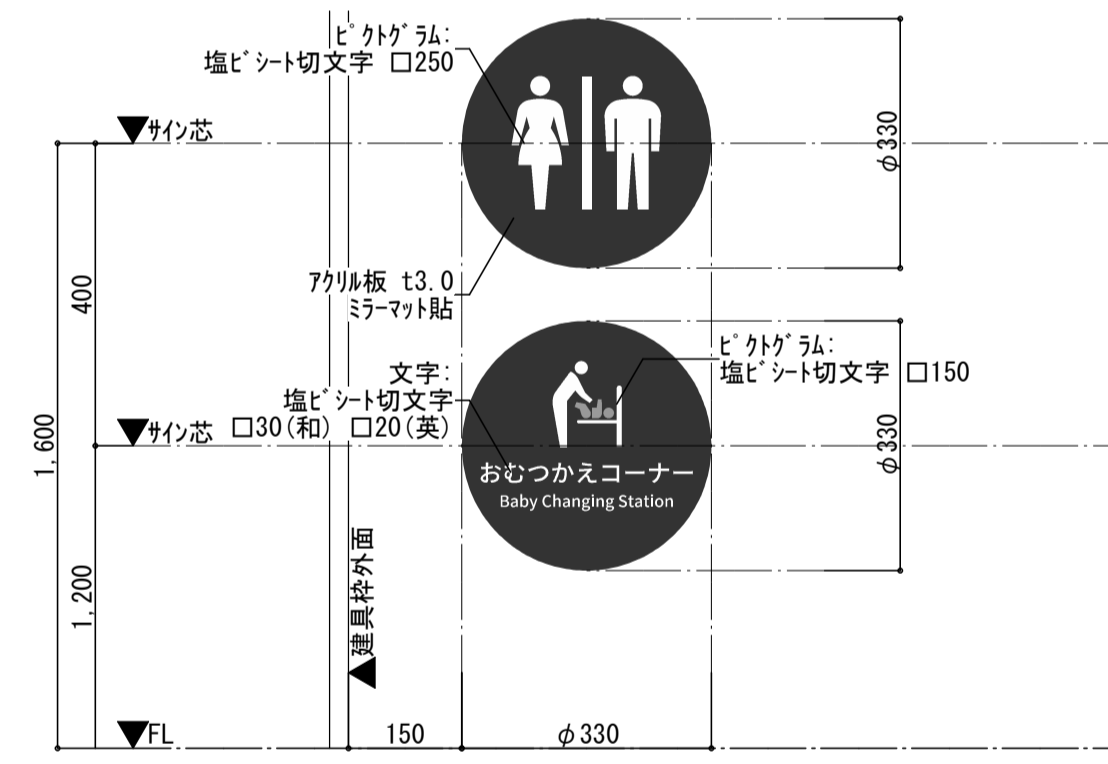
ﾋﾟｸﾄｸﾞﾗﾑ:
塩ﾋﾞｼｰﾄ切文字 □250

▼ｻｲﾝ芯

$\phi$330

400

ｱｸﾘﾙ板 t3.0
ﾐﾗｰﾏｯﾄ貼

ﾋﾟｸﾄｸﾞﾗﾑ:
塩ﾋﾞｼｰﾄ切文字 □150

文字:
塩ﾋﾞｼｰﾄ切文字
▼ｻｲﾝ芯 □30(和) □20(英)

1,600

$\phi$330

おむつかえコーナー
Baby Changing Station

▲建具枠外面

1,200

▼FL

150

$\phi$330